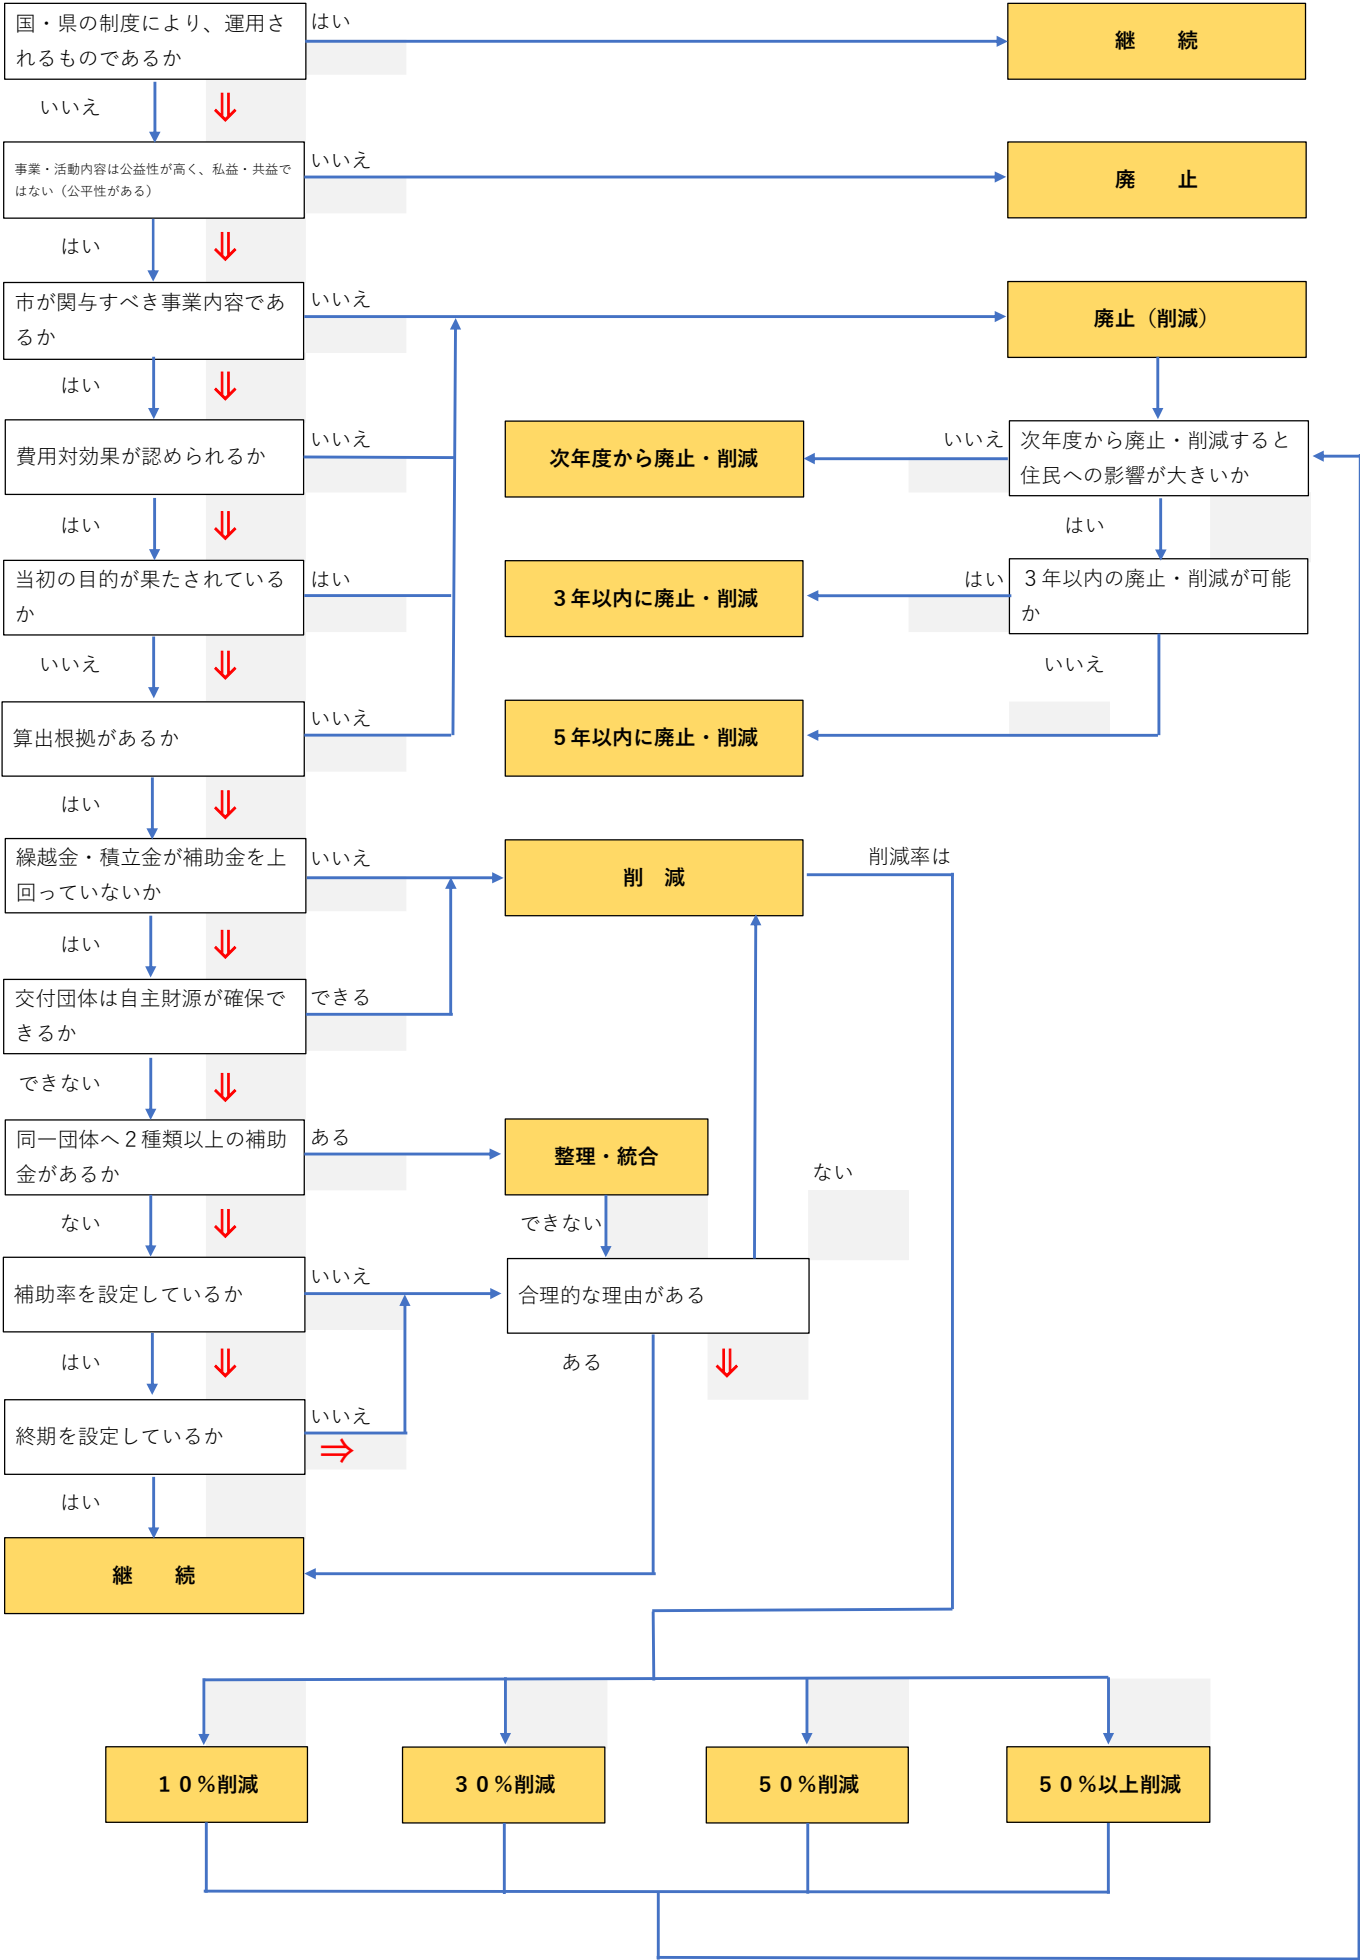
国・県の制度により、運用されるものであるか

はい

継　続

いいえ

事業・活動内容は公益性が高く、私益・共益ではない（公平性がある）

いいえ

廃　止

はい

市が関与すべき事業内容であるか

いいえ

廃止（削減）

はい

費用対効果が認められるか

いいえ

次年度から廃止・削減

いいえ

次年度から廃止・削減すると住民への影響が大きいか

はい

はい

当初の目的が果たされているか

はい

３年以内に廃止・削減

はい

３年以内の廃止・削減が可能か

いいえ

いいえ

算出根拠があるか

いいえ

５年以内に廃止・削減

はい

繰越金・積立金が補助金を上回っていないか

いいえ

削　減

削減率は

はい

交付団体は自主財源が確保できるか

できる

できない

同一団体へ２種類以上の補助金があるか

ある

整理・統合

ない

ない

できない

補助率を設定しているか

いいえ

合理的な理由がある

はい

ある

終期を設定しているか

いいえ

はい

継　続

１０％削減

３０％削減

５０％削減

５０％以上削減